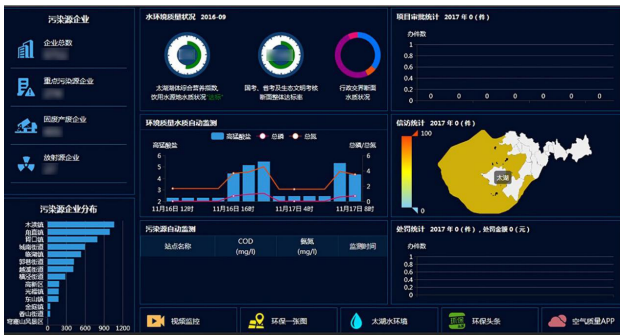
污染源企业

企业总数

重点污染源企业

固废产废企业

放射源企业

污染源企业分布

木渎镇
胥口镇
光福镇
甪直镇
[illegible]
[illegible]
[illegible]
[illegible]
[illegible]
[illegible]
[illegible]
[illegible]
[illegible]
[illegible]
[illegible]

0 300 600 900 1200

水环境质量状况 2016-09

太湖湖体综合营养指数、饮用水源地水质状况 达标

国考、省考及生态文明考核断面整体达标率

行政交界断面水质状况

环境质量水质自动监测

高锰酸盐 总磷 总氮

高锰酸盐

总磷/总氮

6
5
4
3
2

6
4
2
0

11月16日 12时 11月16日 18时 11月17日 0时 11月17日 6时

污染源自动监测

| 站点名称 | COD (mg/l) | 氨氮 (mg/l) | 监测时间 |
|---|---|---|---|

项目审批统计 2017 年 0 (件)

办件数

1
0.8
0.6
0.4
0.2
0

0 0 0 0 0 0 0 0 0 0

信访统计 2017 年 0 (件)

100

0

太湖

处罚统计 2017 年 0 (件)，处罚金额 0 (元)

办件数

1

视频监控

环保一张图

太湖水环境

环保头条

空气质量APP